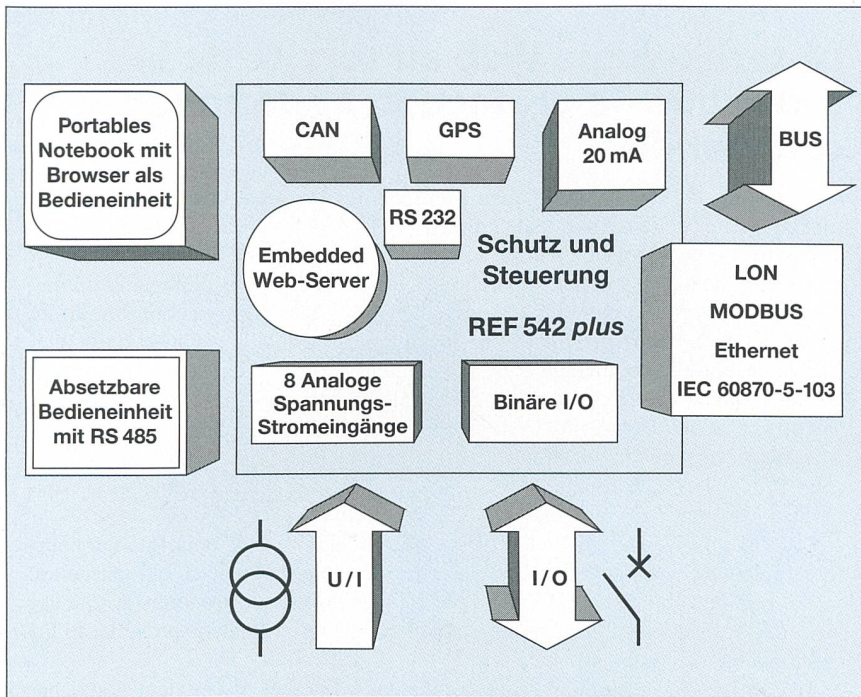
Portables Notebook mit Browser als Bedieneinheit

CAN

GPS

Analog 20 mA

BUS

RS 232

Embedded Web-Server

Schutz und Steuerung

REF 542 *plus*

LON
MODBUS
Ethernet
IEC 60870-5-103

Absetzbare Bedieneinheit mit RS 485

8 Analoge Spannungs-Stromeingänge

Binäre I/O

U/I

I/O